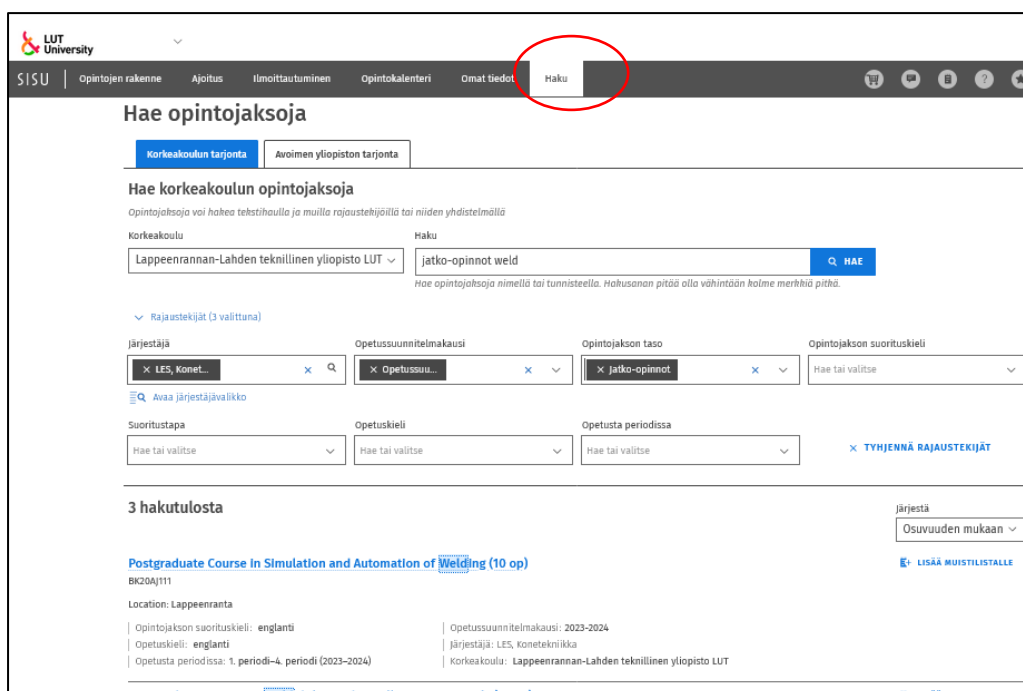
LUT University

SISU | Opintojen rakenne Ajoitus Ilmoittautuminen Opintokalenteri Omat tiedot Haku

Hae opintojaksoja

Korkeakoulun tarjonta | Avoimen yliopiston tarjonta

Hae korkeakoulun opintojaksoja

Opintojaksoja voi hakea tekstihaulla ja muilla rajaustekijöillä tai niiden yhdistelmällä

Korkeakoulu
Lappeenrannan-Lahden teknillinen yliopisto LUT

Haku
jatko-opinnot weld
HAE
Hae opintojaksoja nimellä tai tunnisteella. Hakusanan pitää olla vähintään kolme merkkiä pitkä.

Rajaustekijät (3 valittuna)

Järjestäjä
× LES, Konet...

Opetussuunnitelmakausi
× Opetussuu...

Opintojakson taso
× Jatko-opinnot

Opintojakson suorituskieli
Hae tai valitse

Avaa järjestäjävalikko

Suoritustapa
Hae tai valitse

Opetuskieli
Hae tai valitse

Opetusta periodissa
Hae tai valitse

× TYHJENNÄ RAJAUSTEKIJÄT

3 hakutulosta

Järjestä
Osuvuuden mukaan

Postgraduate Course in Simulation and Automation of Welding (10 op)
BK20AJ111

LISÄÄ MUISTILISTALLE

Location: Lappeenranta

Opintojakson suorituskieli: englanti
Opetuskieli: englanti
Opetusta periodissa: 1. periodi–4. periodi (2023–2024)

Opetussuunnitelmakausi: 2023-2024
Järjestäjä: LES, Konetekniikka
Korkeakoulu: Lappeenrannan-Lahden teknillinen yliopisto LUT